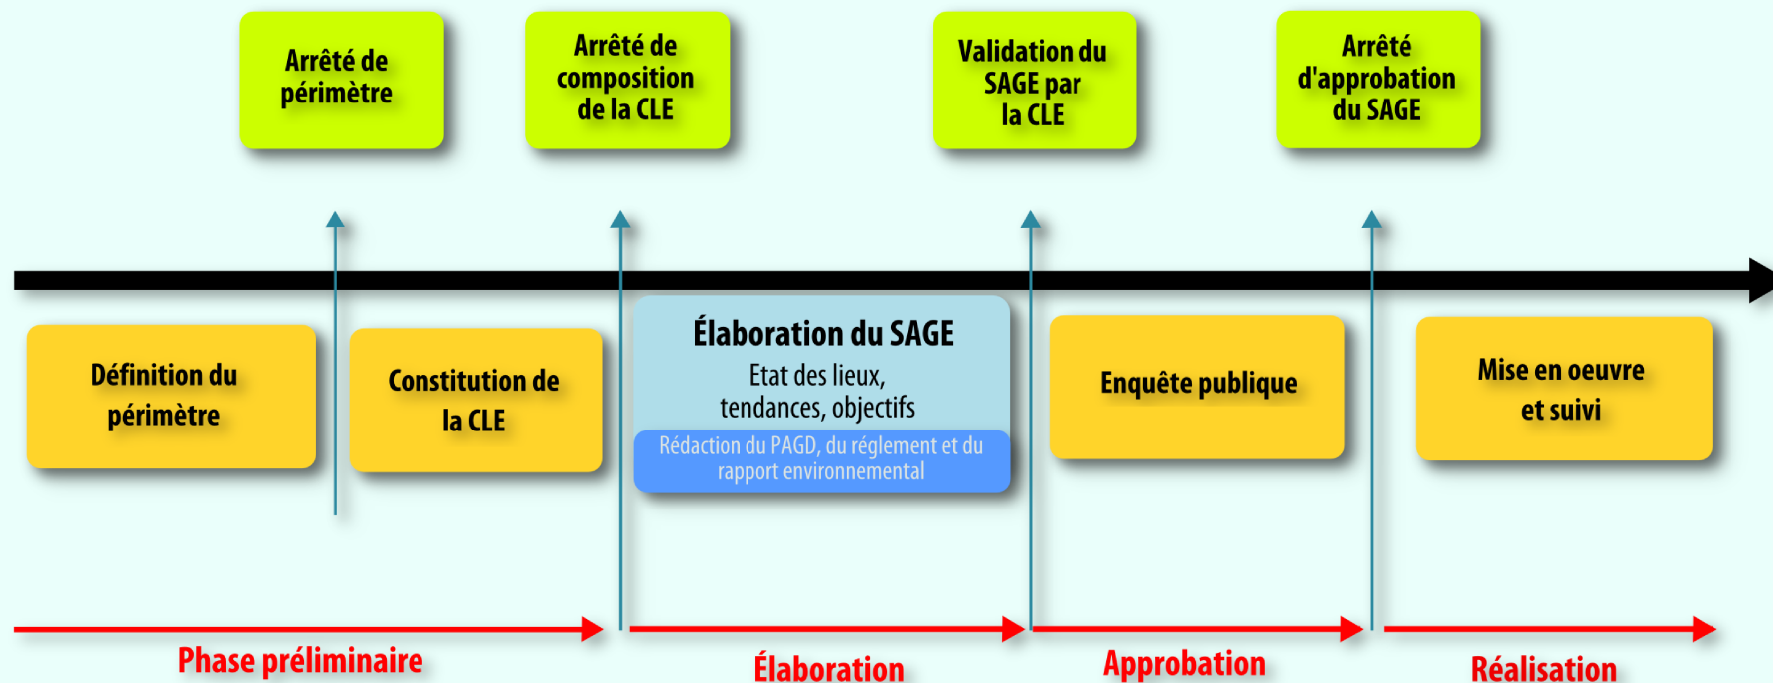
Arrêté de périmètre

Arrêté de composition de la CLE

Validation du SAGE par la CLE

Arrêté d'approbation du SAGE

Définition du périmètre

Constitution de la CLE

Élaboration du SAGE
Etat des lieux, tendances, objectifs
Rédaction du PAGD, du réglement et du rapport environnemental

Enquête publique

Mise en oeuvre et suivi

Phase préliminaire

Élaboration

Approbation

Réalisation